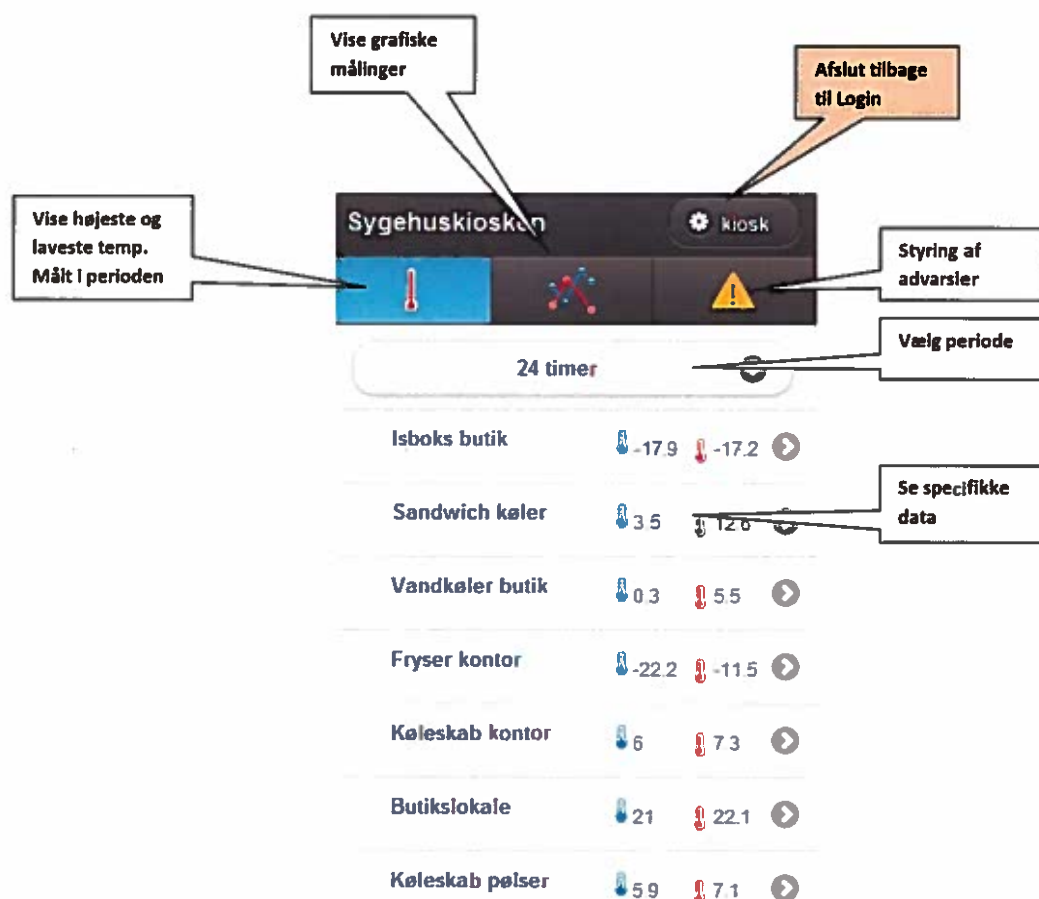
Vise grafiske målinger

Afslut tilbage til Login

Vise højeste og laveste temp. Målt i perioden

Sygehuskiosken

kiosk

Styring af advarsler

Vælg periode

24 timer

Isboks butik -17.9 -17.2

Se specifikke data

Sandwich køler 3.5 12.6

Vandkøler butik 0.3 5.5

Fryser kontor -22.2 -11.5

Køleskab kontor 6 7.3

Butikslokale 21 22.1

Køleskab pølser 5.9 7.1